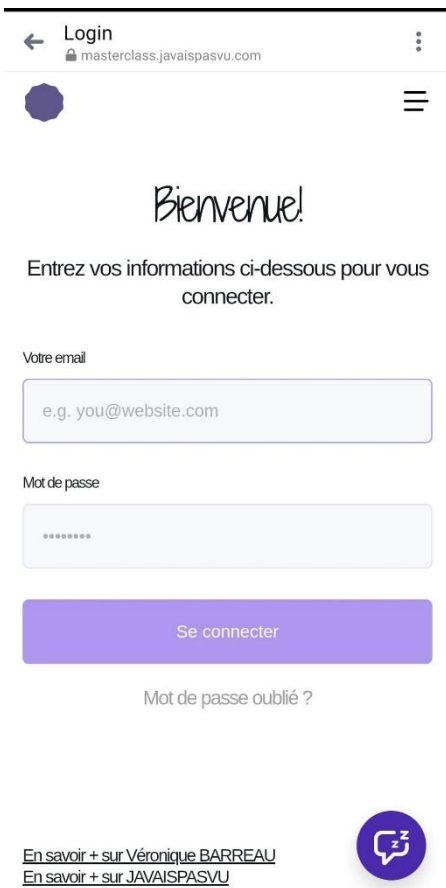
Login
masterclass.javaispasvu.com

Bienvenue!

Entrez vos informations ci-dessous pour vous connecter.

Votre email

e.g. you@website.com

Mot de passe

••••••••

Se connecter

Mot de passe oublié ?

En savoir + sur Véronique BARREAU
En savoir + sur JAVAISPASVU